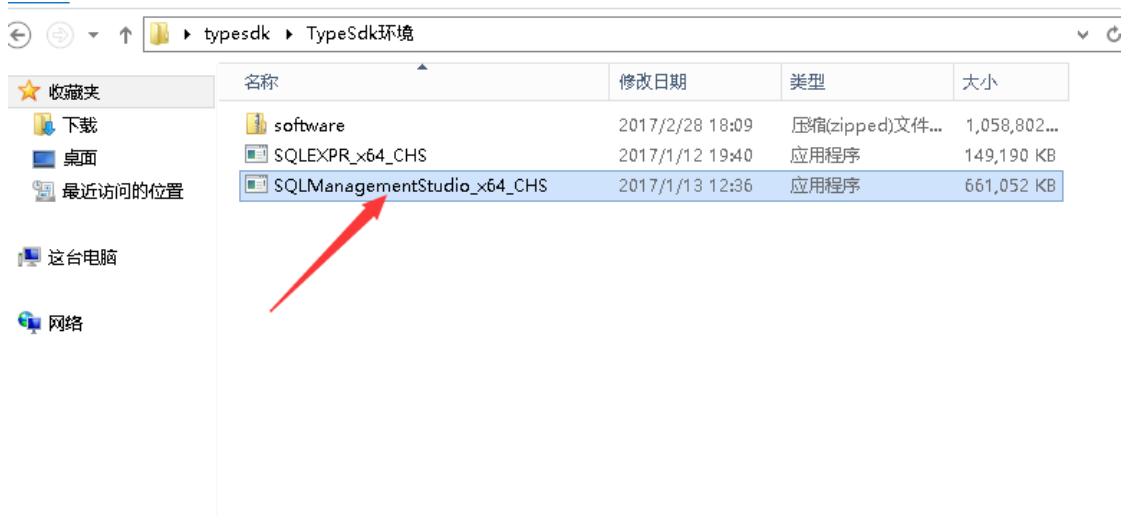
typesdk ▸ TypeSdk环境

收藏夹
下载
桌面
最近访问的位置

这台电脑

网络

| 名称 | 修改日期 | 类型 | 大小 |
|---|---|---|---|
| software | 2017/2/28 18:09 | 压缩(zipped)文件... | 1,058,802... |
| SQLEXPR_x64_CHS | 2017/1/12 19:40 | 应用程序 | 149,190 KB |
| SQLManagementStudio_x64_CHS | 2017/1/13 12:36 | 应用程序 | 661,052 KB |